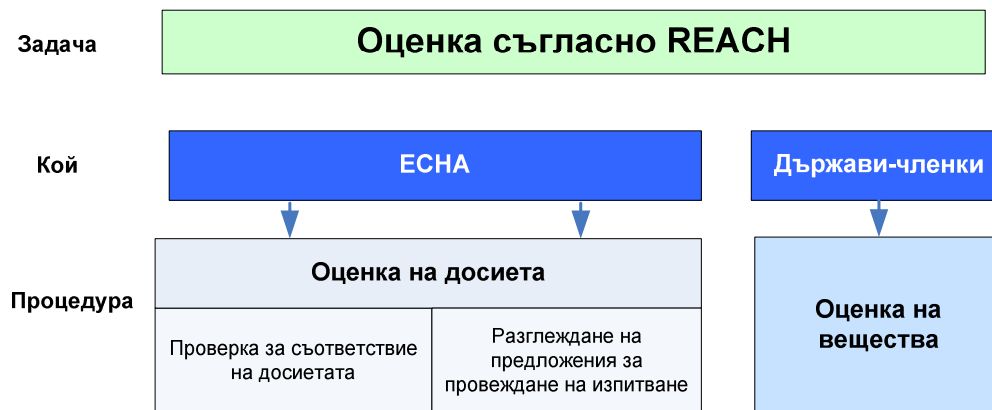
Задача

Оценка съгласно REACH

Кой

ECHA

Държави-членки

Процедура

Оценка на досиета

Проверка за съответствие на досиетата

Разглеждане на предложения за провеждане на изпитване

Оценка на вещества